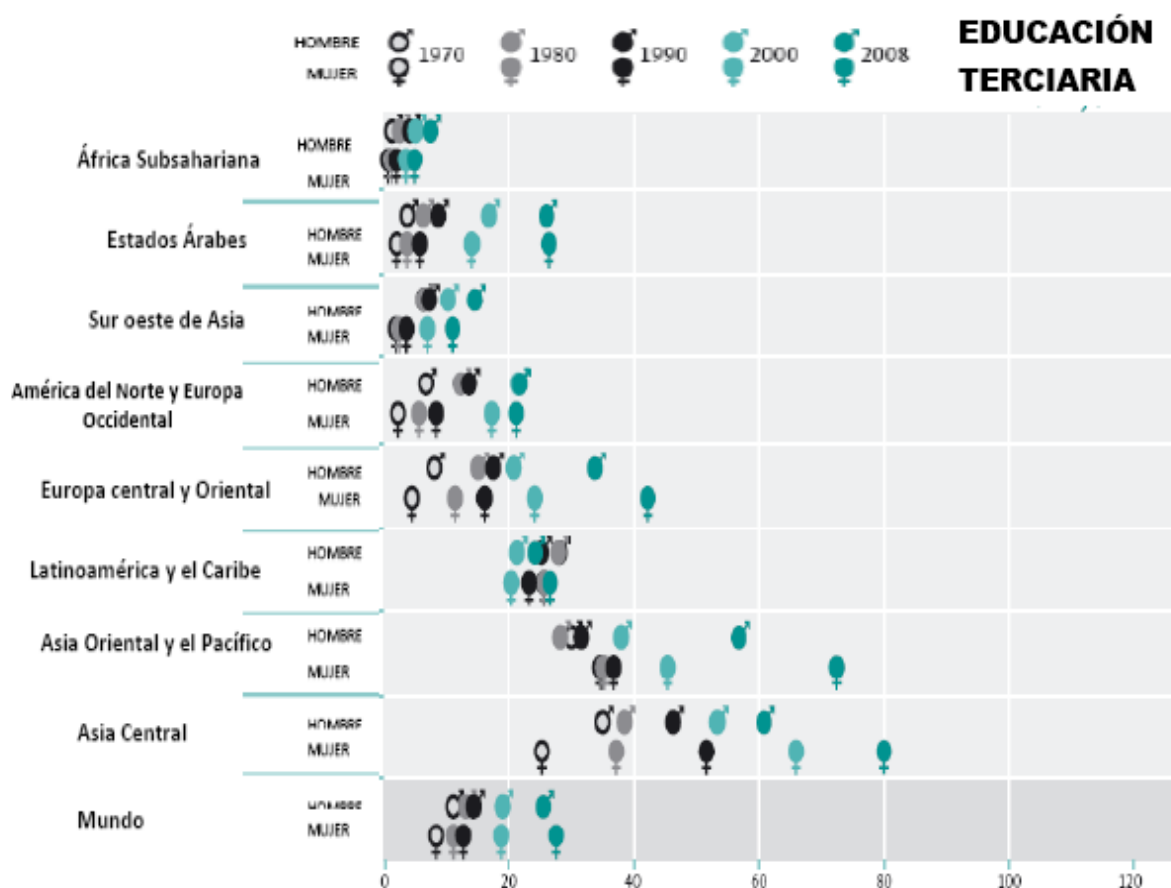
HOMBRE
MUJER
1970
1980
1990
2000
2008

EDUCACIÓN TERCIARIA

África Subsahariana
HOMBRE
MUJER

Estados Árabes
HOMBRE
MUJER

Sur oeste de Asia
HOMBRE
MUJER

América del Norte y Europa Occidental
HOMBRE
MUJER

Europa central y Oriental
HOMBRE
MUJER

Latinoamérica y el Caribe
HOMBRE
MUJER

Asia Oriental y el Pacífico
HOMBRE
MUJER

Asia Central
HOMBRE
MUJER

Mundo
HOMBRE
MUJER

0 20 40 60 80 100 120